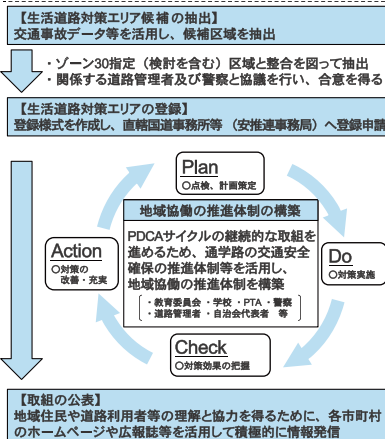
【生活道路対策エリア候補の抽出】
交通事故データ等を活用し、候補区域を抽出

・ゾーン30指定（検討を含む）区域と整合を図って抽出
・関係する道路管理者及び警察と協議を行い、合意を得る

【生活道路対策エリアの登録】
登録様式を作成し、直轄国道事務所等（安陸連事務局）へ登録申請

Plan
○点検、計画策定

地域協働の推進体制の構築

PDCAサイクルの継続的な取組を進めるため、通学路の交通安全確保の推進体制等を活用し、地域協働の推進体制を構築

・教育委員会・学校・PTA・警察
・道路管理者・自治会代表者　等

Action
○対策の改善・充実

Do
○対策実施

Check
○対策効果の把握

【取組の公表】
地域住民や道路利用者等の理解と協力を得るために、各市町村のホームページや広報誌等を活用して積極的に情報発信